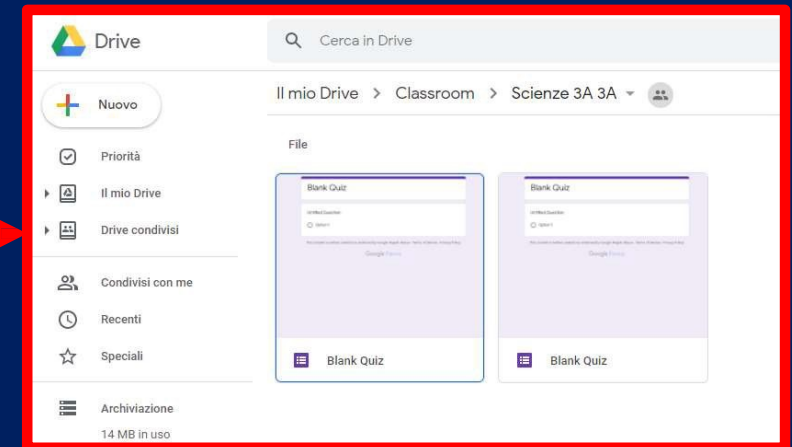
Drive

Cerca in Drive

Nuovo

Priorità

Il mio Drive

Drive condivisi

Condivisi con me

Recenti

Speciali

Archiviazione

14 MB in uso

Il mio Drive > Classroom > Scienze 3A 3A

File

Blank Quiz

Untitled Question

Option 1

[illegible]

Google Forms

Blank Quiz

Blank Quiz

Untitled Question

Option 1

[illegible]

Google Forms

Blank Quiz